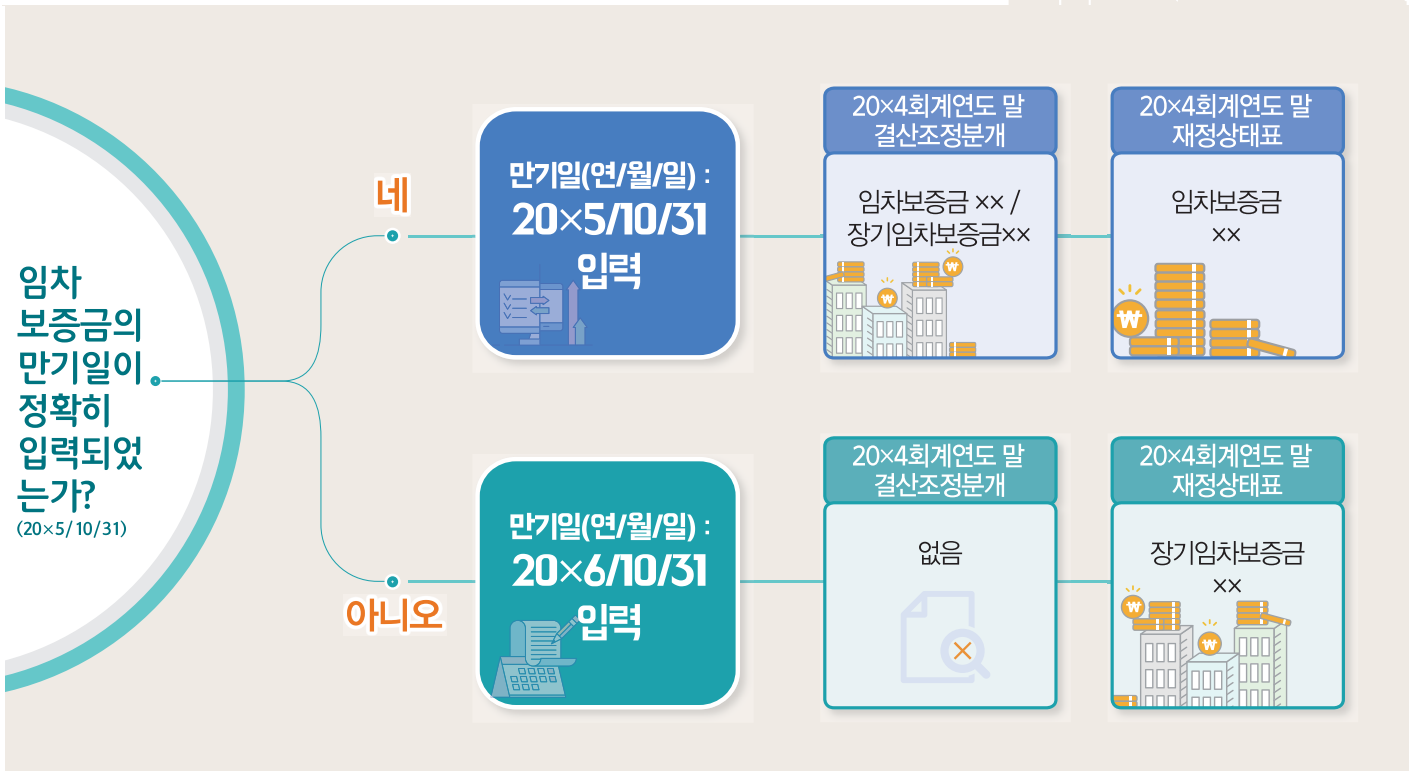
임차 보증금의 만기일이 정확히 입력되었는가?
(20×5/10/31)

네

만기일(연/월/일) :
20×5/10/31
입력

20×4회계연도 말
결산조정분개

임차보증금 ×× /
장기임차보증금××

20×4회계연도 말
재정상태표

임차보증금
××

아니오

만기일(연/월/일) :
20×6/10/31
입력

20×4회계연도 말
결산조정분개

없음

20×4회계연도 말
재정상태표

장기임차보증금
××